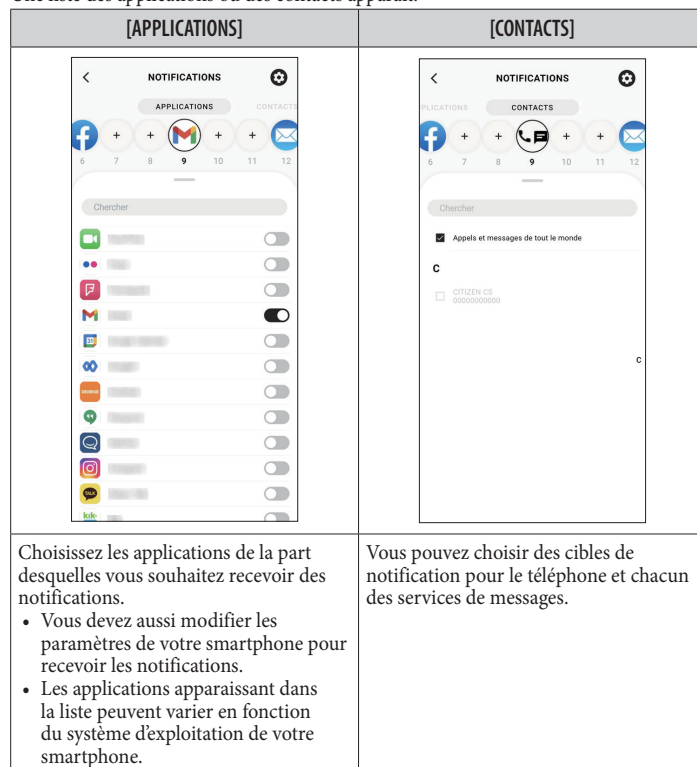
Une liste des applications ou des contacts apparaît.

| [APPLICATIONS] | [CONTACTS] |
|---|---|
| NOTIFICATIONS<br>APPLICATIONS CONTACTS<br>+ + + + 6 7 8 9 10 11 12<br>Chercher | NOTIFICATIONS<br>PLICATIONS CONTACTS<br>+ + + + 6 7 8 9 10 11 12<br>Chercher<br>Appels et messages de tout le monde<br>C<br>CITIZEN CS 00000000000<br>C |
| Choisissez les applications de la part desquelles vous souhaitez recevoir des notifications.<br>• Vous devez aussi modifier les paramètres de votre smartphone pour recevoir les notifications.<br>• Les applications apparaissant dans la liste peuvent varier en fonction du système d'exploitation de votre smartphone. | Vous pouvez choisir des cibles de notification pour le téléphone et chacun des services de messages. |